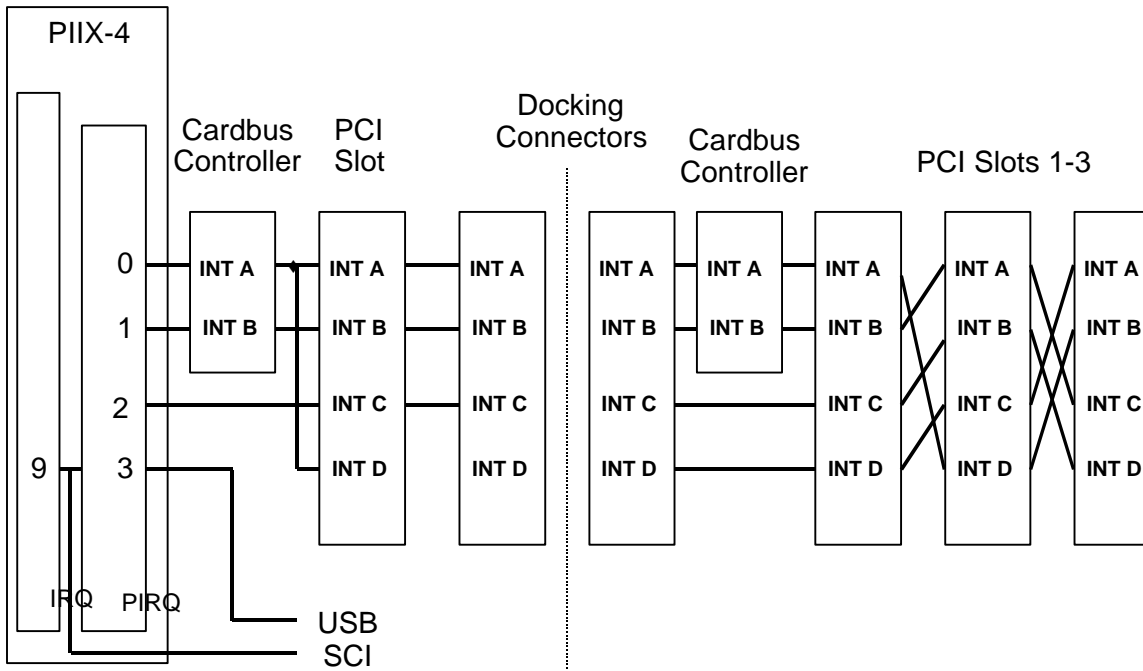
PIIX-4

Cardbus Controller

PCI Slot

Docking Connectors

Cardbus Controller

PCI Slots 1-3

0
1
2
9
3

INT A
INT B

INT A
INT B
INT C
INT D

INT A
INT B
INT C
INT D

INT A
INT B
INT C
INT D

INT A
INT B

INT A
INT B
INT C
INT D

INT A
INT B
INT C
INT D

INT A
INT B
INT C
INT D

IRQ
PIRQ

USB
SCI